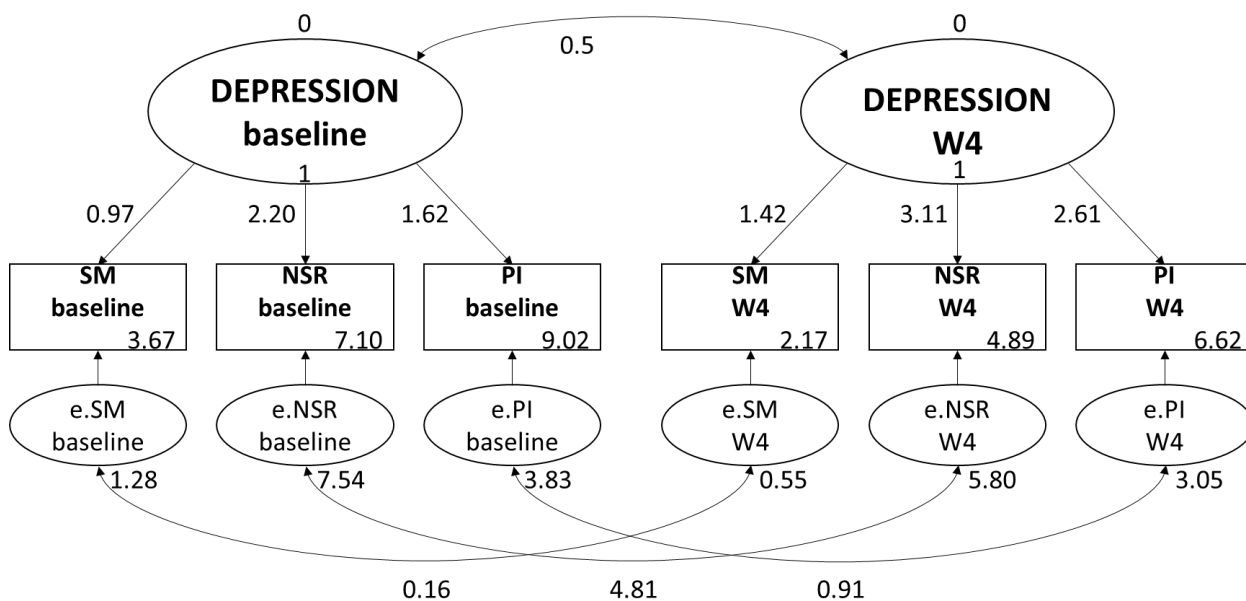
0

0.5

0

DEPRESSION baseline

DEPRESSION W4

1

1

0.97

2.20

1.62

1.42

3.11

2.61

SM baseline 3.67

NSR baseline 7.10

PI baseline 9.02

SM W4 2.17

NSR W4 4.89

PI W4 6.62

e.SM baseline

e.NSR baseline

e.PI baseline

e.SM W4

e.NSR W4

e.PI W4

1.28

7.54

3.83

0.55

5.80

3.05

0.16

4.81

0.91